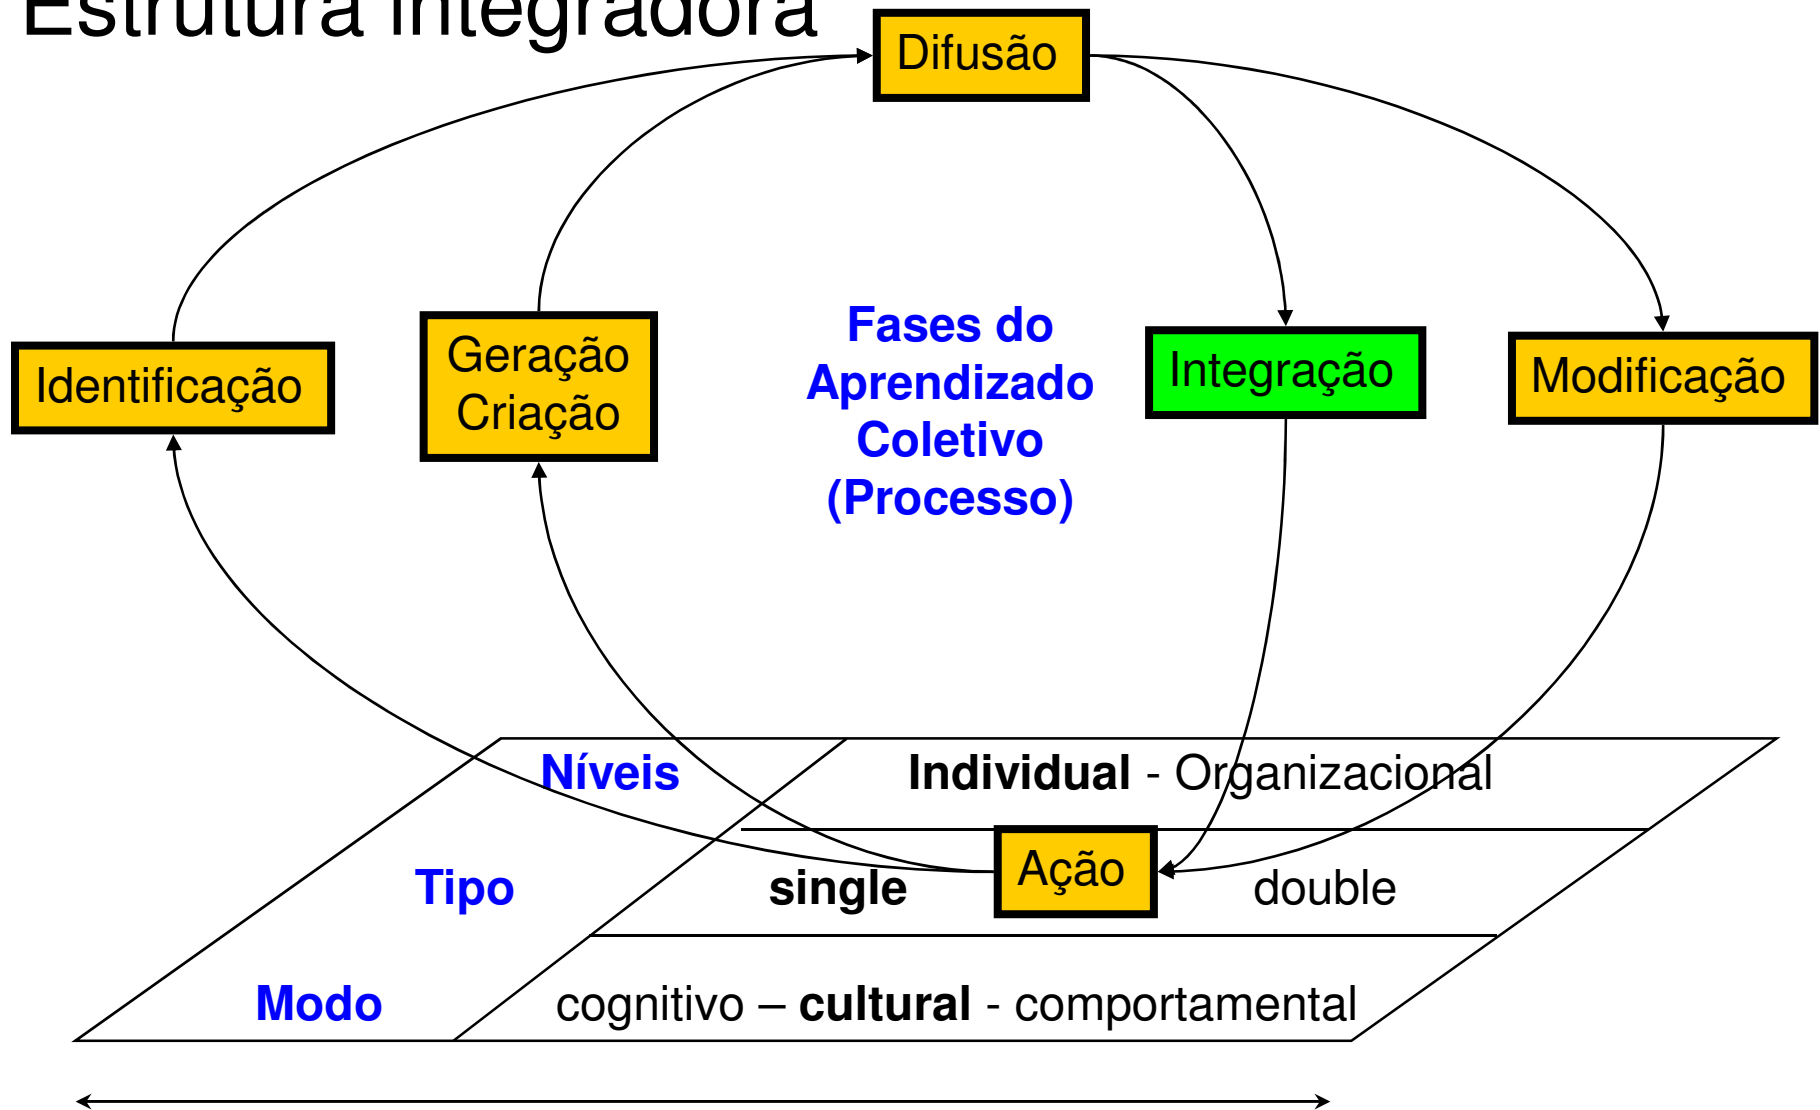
Estrutura integradora

Difusão

Identificação

Geração
Criação

Fases do
Aprendizado
Coletivo
(Processo)

Integração

Modificação

Níveis

Individual - Organizacional

Tipo

single

Ação

double

Modo

cognitivo – cultural - comportamental